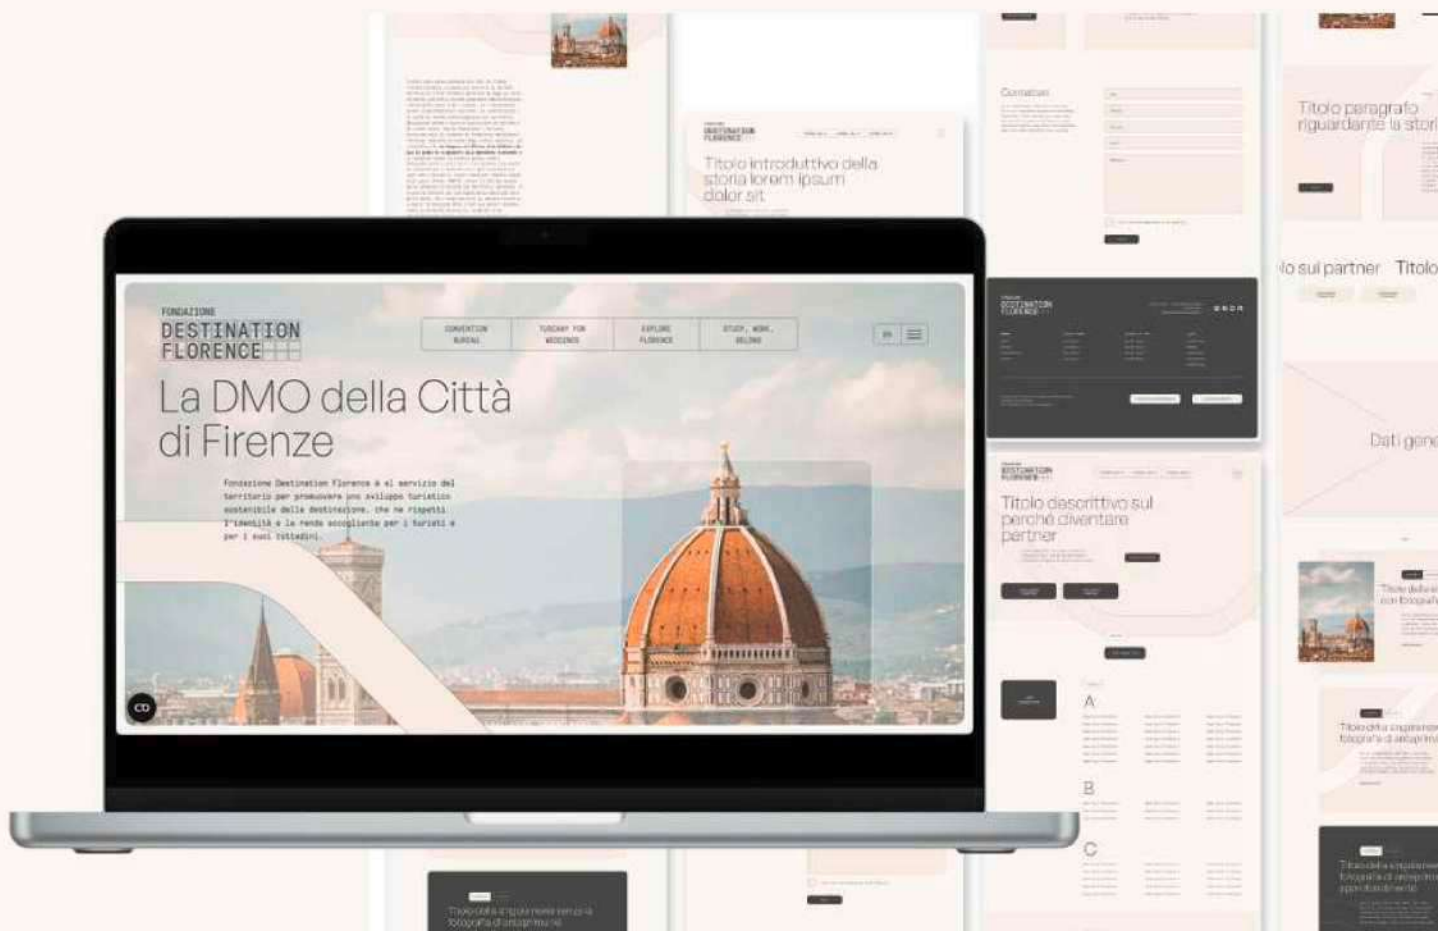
FONDAZIONE
DESTINATION
FLORENCE

CONVENTION BUREAU
TUSCANY FOR WEDDINGS
EXPLORE FLORENCE
STUDY, WORK, BELONG

EN

La DMO della Città di Firenze

Fondazione Destination Florence è al servizio del territorio per promuovere uno sviluppo turistico sostenibile della destinazione, che ne rispetti l'identità e la renda accogliente per i turisti e per i suoi cittadini.

DESTINATION FLORENCE

Titolo introduttivo della storia lorem ipsum dolor sit

Contatti

Titolo paragrafo riguardante la stori

lo sul partner Titolo

DESTINATION FLORENCE

Dati gene

DESTINATION FLORENCE

Titolo descrittivo sul perché diventare partner

A

B

C

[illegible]